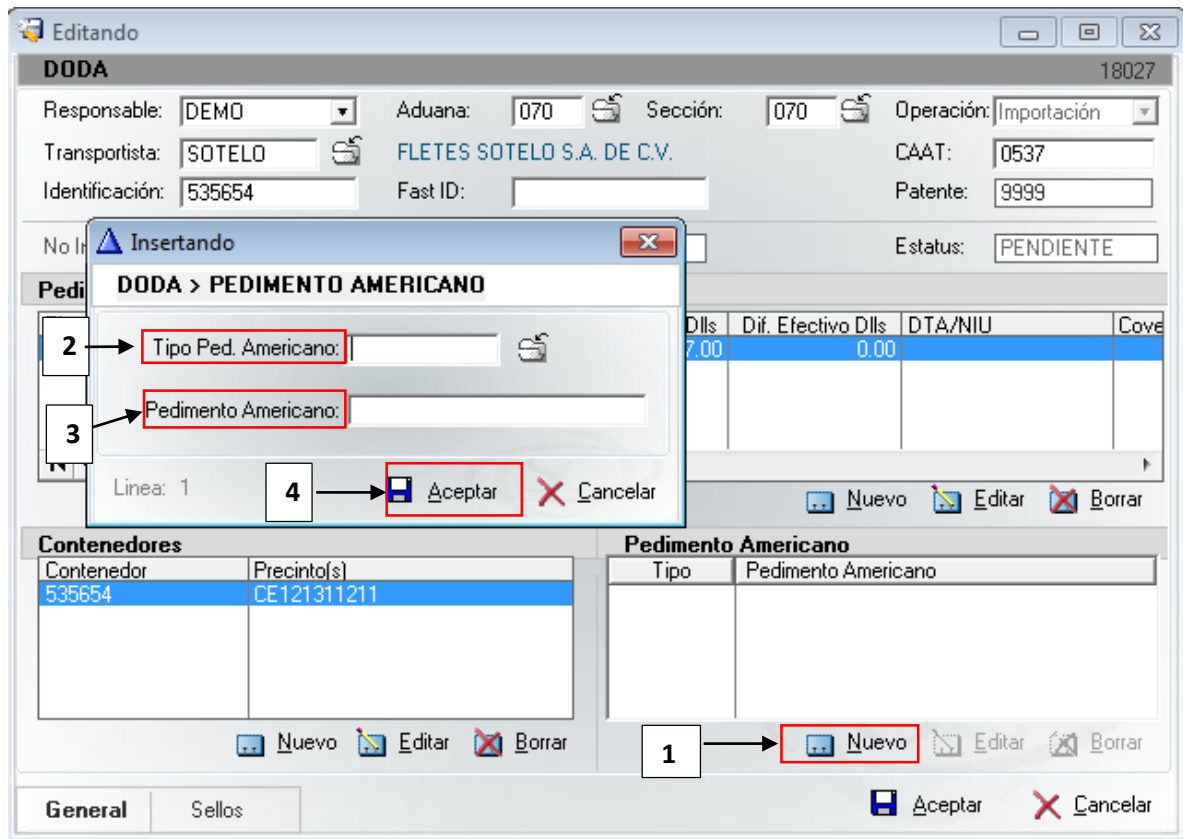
Editando

DODA 18027

Responsable: DEMO
Aduana: 070
Sección: 070
Operación: Importación
Transportista: SOTELO
FLETES SOTELO S.A. DE C.V.
CAAT: 0537
Identificación: 535654
Fast ID:
Patente: 9999
No In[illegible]
Estatus: PENDIENTE

Pedi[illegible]

| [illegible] Dlls | Dif. Efectivo Dlls | DTA/NIU | Cove |
|---|---|---|---|
| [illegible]7.00 | 0.00 | | |

Nuevo Editar Borrar

Insertando

DODA > PEDIMENTO AMERICANO

2 Tipo Ped. Americano:
3 Pedimento Americano:

Linea: 1
4 Aceptar Cancelar

Contenedores

| Contenedor | Precinto(s) |
|---|---|
| 535654 | CE121311211 |

Nuevo Editar Borrar

Pedimento Americano

| Tipo | Pedimento Americano |
|---|---|

1 Nuevo Editar Borrar

General Sellos

Aceptar Cancelar